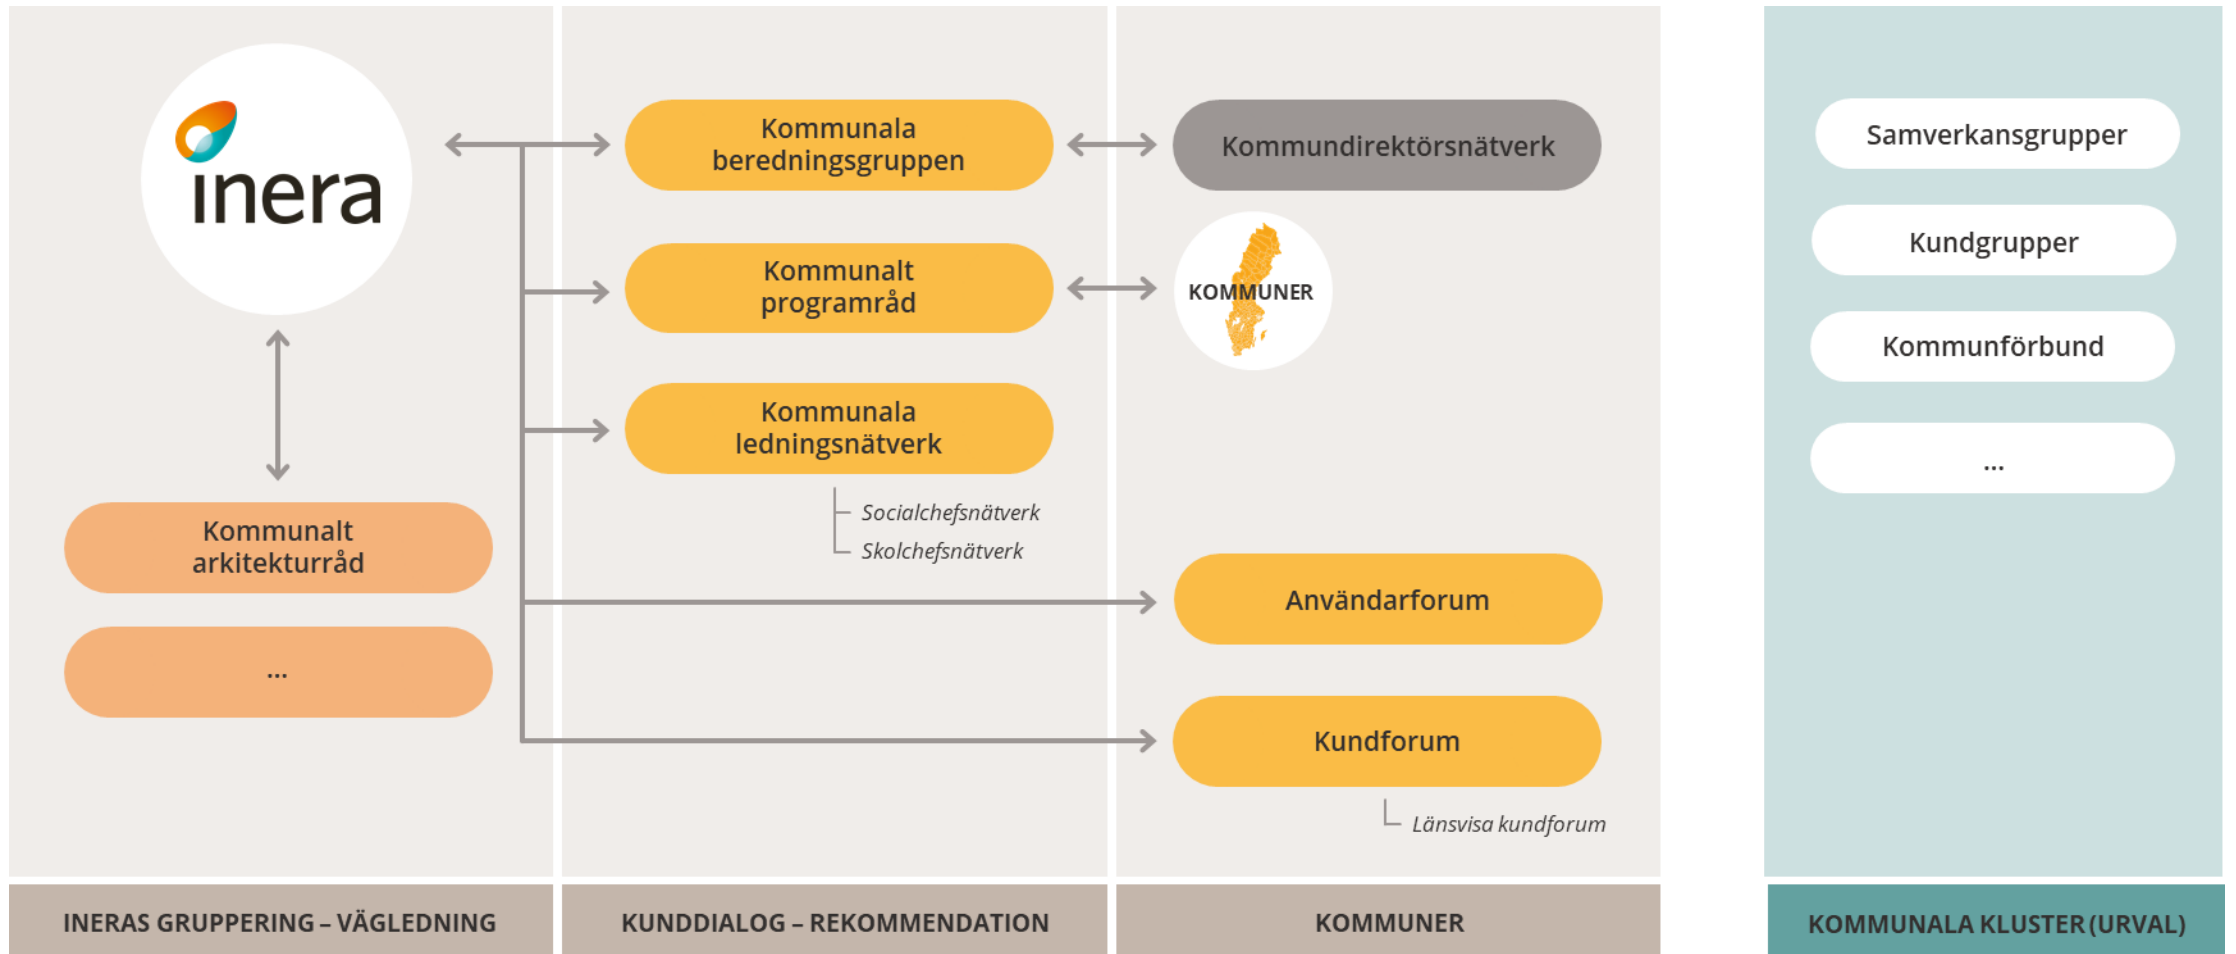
inera

Kommunalt arkitekturråd

...

Kommunala beredningsgruppen

Kommunalt programråd

Kommunala ledningsnätverk

Socialchefsnätverk
Skolchefsnätverk

Kommundirektörsnätverk

KOMMUNER

Användarforum

Kundforum

Länsvisa kundforum

Samverkansgrupper

Kundgrupper

Kommunförbund

...

INERAS GRUPPERING – VÄGLEDNING

KUNDDIALOG – REKOMMENDATION

KOMMUNER

KOMMUNALA KLUSTER (URVAL)